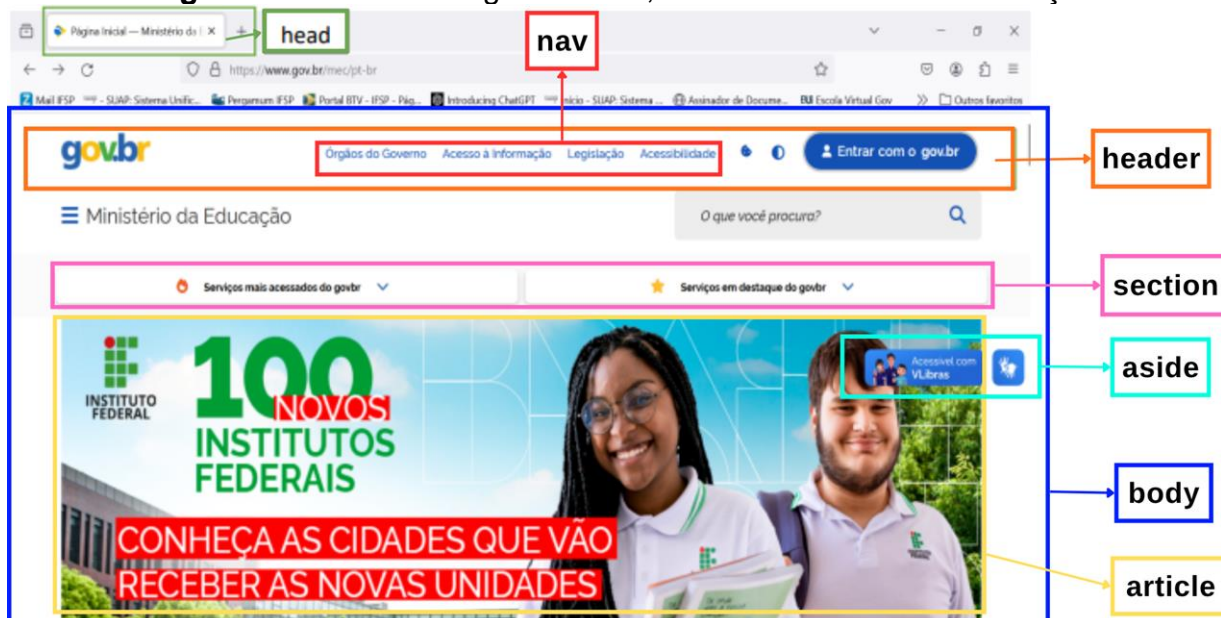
Página Inicial — Ministério da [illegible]

head

nav

https://www.gov.br/mec/pt-br

Mail IFSP SUAP: Sistema Unific... Pergamum IFSP Portal BTV - IFSP - Pág... Introducing ChatGPT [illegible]nício - SUAP: Sistema ... Assinador de Docume... Escola Virtual Gov Outros favoritos

gov.br

Órgãos do Governo Acesso à Informação Legislação Acessibilidade

Entrar com o gov.br

header

Ministério da Educação

O que você procura?

Serviços mais acessados do govbr

Serviços em destaque do govbr

section

INSTITUTO FEDERAL

100 NOVOS INSTITUTOS FEDERAIS

Acessível com VLibras

aside

body

CONHEÇA AS CIDADES QUE VÃO RECEBER AS NOVAS UNIDADES

article